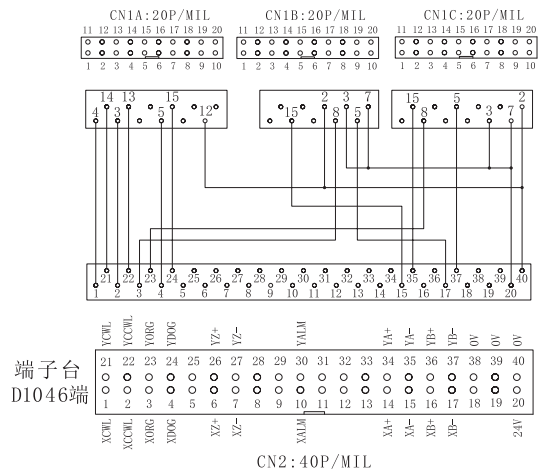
CN1A:20P/MIL
11 12 13 14 15 16 17 18 19 20
1 2 3 4 5 6 7 8 9 10

CN1B:20P/MIL
11 12 13 14 15 16 17 18 19 20
1 2 3 4 5 6 7 8 9 10

CN1C:20P/MIL
11 12 13 14 15 16 17 18 19 20
1 2 3 4 5 6 7 8 9 10

14 13 15
4 3 5 12

2 3 7
15 8 5

15 5 2
8 3 7

21 22 23 24 25 26 27 28 29 30 31 32 33 34 35 36 37 38 39 40
1 2 3 4 5 6 7 8 9 10 11 12 13 14 15 16 17 18 19 20

端子台
D1046端

| YCWL | YCCWL | YORG | YDOG |  | YZ+ | YZ- |  |  | YALM |  |  |  | YA+ | YA- | YB+ | YB- | OV | OV | OV |
|---|---|---|---|---|---|---|---|---|---|---|---|---|---|---|---|---|---|---|---|
| 21 | 22 | 23 | 24 | 25 | 26 | 27 | 28 | 29 | 30 | 31 | 32 | 33 | 34 | 35 | 36 | 37 | 38 | 39 | 40 |
| 1 | 2 | 3 | 4 | 5 | 6 | 7 | 8 | 9 | 10 | 11 | 12 | 13 | 14 | 15 | 16 | 17 | 18 | 19 | 20 |
| XCWL | XCCWL | XORG | XDOG |  | XZ+ | XZ- |  |  | XALM |  |  |  | XA+ | XA- | XB+ | XB- |  |  | 24V |

CN2:40P/MIL